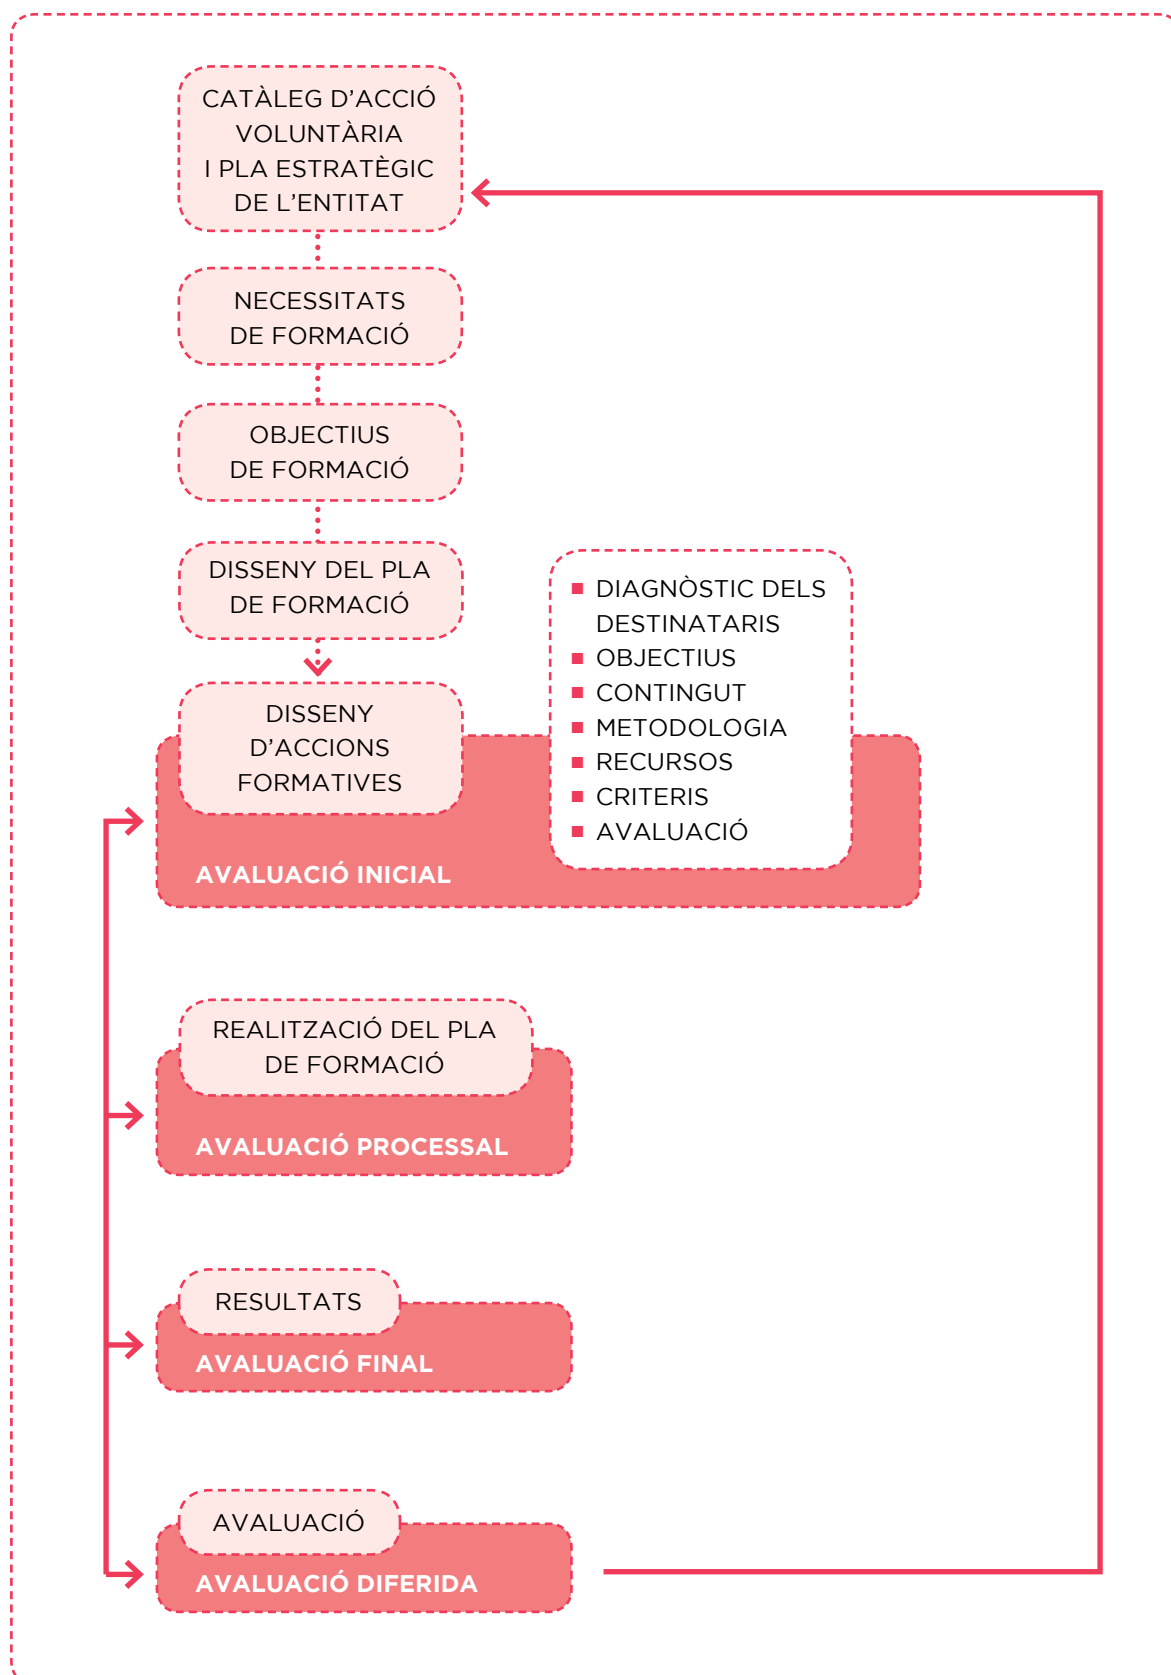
CATÀLEG D'ACCIÓ VOLUNTÀRIA I PLA ESTRATÈGIC DE L'ENTITAT

NECESSITATS DE FORMACIÓ

OBJECTIUS DE FORMACIÓ

DISSENY DEL PLA DE FORMACIÓ

DISSENY D'ACCIONS FORMATIVES

- DIAGNÒSTIC DELS DESTINATARIS
- OBJECTIUS
- CONTINGUT
- METODOLOGIA
- RECURSOS
- CRITERIS
- AVALUACIÓ

AVALUACIÓ INICIAL

REALITZACIÓ DEL PLA DE FORMACIÓ

AVALUACIÓ PROCESSAL

RESULTATS

AVALUACIÓ FINAL

AVALUACIÓ

AVALUACIÓ DIFERIDA